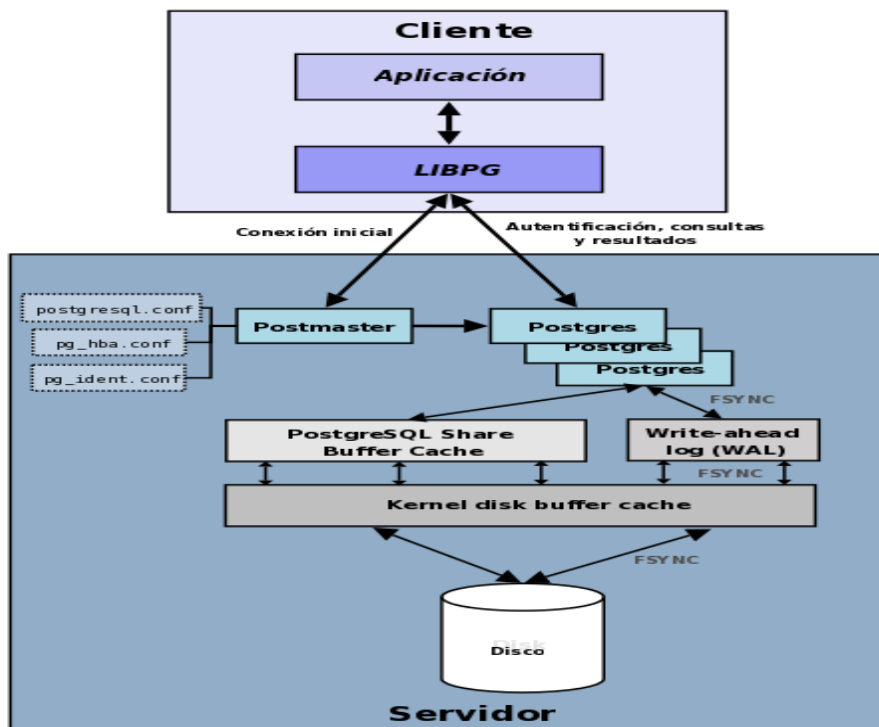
Cliente

Aplicación

LIBPG

Conexión inicial

Autentificación, consultas y resultados

postgresql.conf

pg_hba.conf

pg_ident.conf

Postmaster

Postgres

Postgres

Postgres

FSYNC

PostgreSQL Share Buffer Cache

Write-ahead log (WAL)

FSYNC

Kernel disk buffer cache

FSYNC

Disk

Disco

Servidor